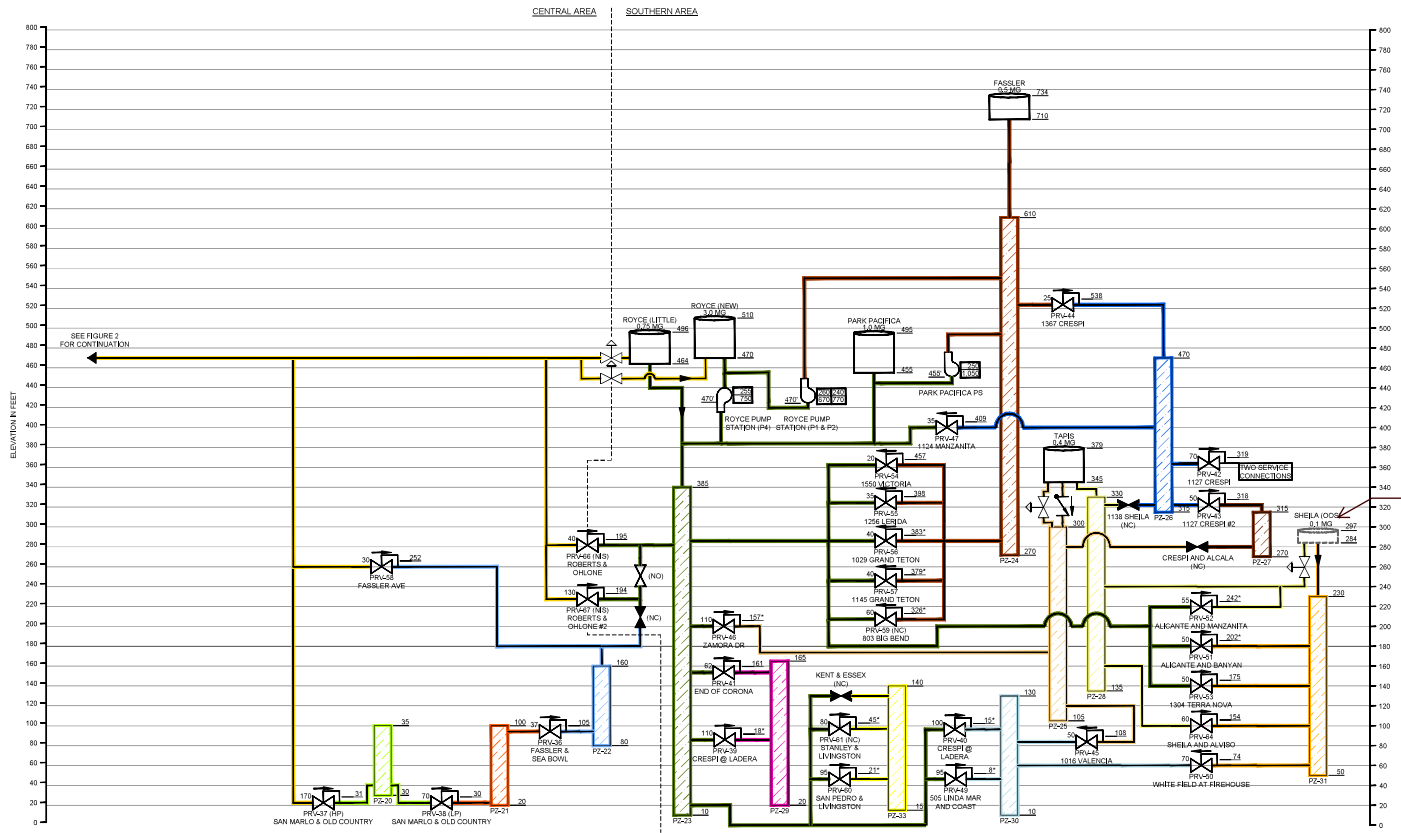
CENTRAL AREA | SOUTHERN AREA

800
780
760
740
720
700
680
660
640
620
600
580
560
540
520
500
480
460
440
420
400
380
360
340
320
300
280
260
240
220
200
180
160
140
120
100
80
60
40
20
0

ELEVATION IN FEET

SEE FIGURE 2 FOR CONTINUATION

FASSLER 0.5 MG 734 710
610
ROYCE (LITTLE) 0.75 MG 496 464
ROYCE (NEW) 3.0 MG 510 470
PARK PACIFICA 1.0 MG 496 455
470' 750
ROYCE PUMP STATION (P4)
470' 
ROYCE PUMP STATION (P1 & P2)
455'
PARK PACIFICA PS
25 PRV-44 538 1367 CRESPI
470
35 PRV-47 409 1124 MANZANITA
TAPIS 0.4 MG 379
345
330 1138 SHEILA (NC)
300
70 PRV-42 319 1127 CRESPI
TWO SERVICE CONNECTIONS
50 PRV-43 318 1127 CRESPI #2
315
PZ-26
270 PZ-27
CRESPI AND ALCALA (NC)
SHEILA (OOS) 0.1 MG 297 284
230
385
20 PRV-54 457 1550 VICTORIA
35 PRV-55 398 1256 LERIDA
40 PRV-56 383* 1029 GRAND TETON
40 PRV-57 379* 1145 GRAND TETON
60 PRV-59 (NC) 326* 803 BIG BEND
270 PZ-24
40 PRV-66 (NIS) 195 ROBERTS & OHLONE
(NO)
130 PRV-67 (NIS) 194 ROBERTS & OHLONE #2
(NC)
30 PRV-58 252 FASSLER AVE
110 PRV-46 157* ZAMORA DR
60 PRV-41 161 END OF CORONA
165
55 PRV-52 242* ALICANTE AND MANZANITA
50 PRV-51 202* ALICANTE AND BANYAN
50 PRV-53 175 1304 TERRA NOVA
60 PRV-64 154 SHEILA AND ALVISO
70 PRV-50 74 WHITE FIELD AT FIREHOUSE
50 PZ-31
160
KENT & ESSEX (NC)
140
130
135 PZ-28
105 PZ-25
50 PRV-45 108 1016 VALENCIA
80 PRV-61 (NC) 45* STANLEY & LIVINGSTON
95 PRV-60 21* SAN PEDRO & LIVINGSTON
100 PRV-40 15* CRESPI @ LADERA
98 PRV-49 8* 505 LINDA MAR AND COAST
110 PRV-39 18* CRESPI @ LADERA
20 PZ-29
15 PZ-33
10 PZ-30
10 PZ-23
35
37 PRV-36 105 FASSLER & SEA BOWL
80 PZ-22
100
20 PZ-21
170 PRV-37 (HP) 31 SAN MARLO & OLD COUNTRY
30 PZ-20
70 PRV-38 (LP) 30 SAN MARLO & OLD COUNTRY